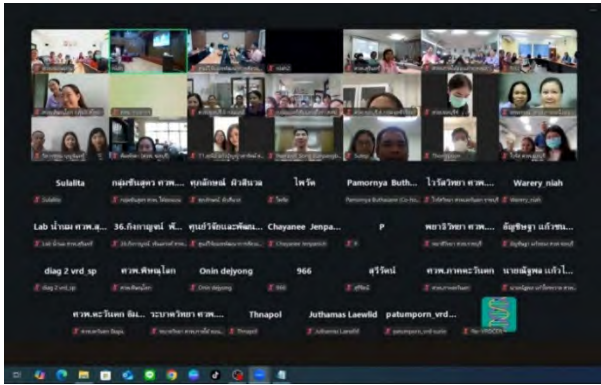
Sulalita
Sulalita

กลุ่มชันสูตร ศวพ...
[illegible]

ศุภลักษณ์ ผิวสีนวล
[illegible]

ไพโรจ
ไพโรจ

Pamornya Buth...
Pamornya Buthsaen

ไวรัสวิทยา ศวพ...
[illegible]

Warery_niah
Warery_niah

Lab น้ำนม ศวพ.สุ...
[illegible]

36.กิจการสุขภาพ ฟ...
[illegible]

ศูนย์วิจัยและพัฒน...
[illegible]

Chayanee Jenpa...
Chayanee Jenpanich

P
P

พยาธิวิทยา ศวพ.ข...
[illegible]

อัญชิษฐา แก้วชน...
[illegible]

diag 2 vrd_sp
diag 2 vrd_sp

ศวพ.พิษณุโลก
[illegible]

Onin dejyong
Onin dejyong

966
966

สุวิทย์
สุวิทย์

ศวพ.ภาคตะวันตก
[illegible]

นายณัฐพล แก้วไ...
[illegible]

ศวพ.ตะวันออก อีส...
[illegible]

ระบาดวิทยา ศวพ...
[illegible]

Thnapol
Thnapol

Juthamas Laewlid
Juthamas Laewlid

patumporn_vrd...
patumporn_vrd

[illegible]